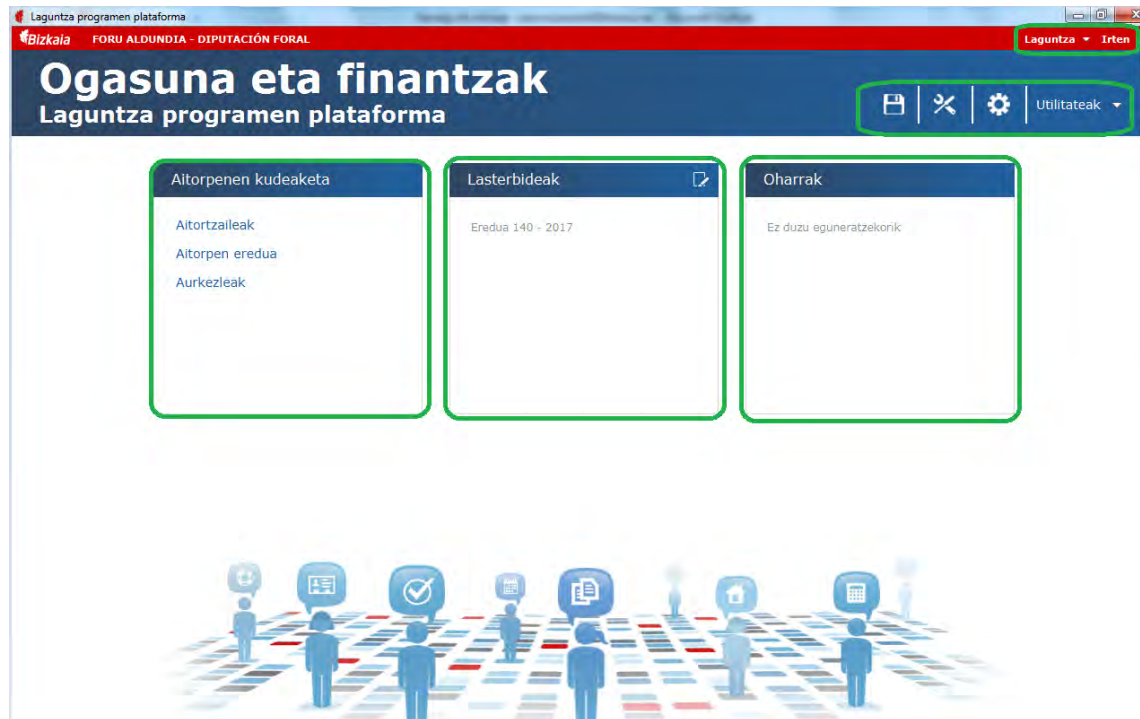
Laguntza programen plataforma

Bizkaia FORU ALDUNDIA - DIPUTACIÓN FORAL

Laguntza Irten

Ogasuna eta finantzak
Laguntza programen plataforma

Utilitateak

Aitorpenen kudeaketa

Aitortzaileak
Aitorpen eredua
Aurkezleak

Lasterbideak

Eredua 140 - 2017

Oharrak

Ez duzu eguneratzekorik